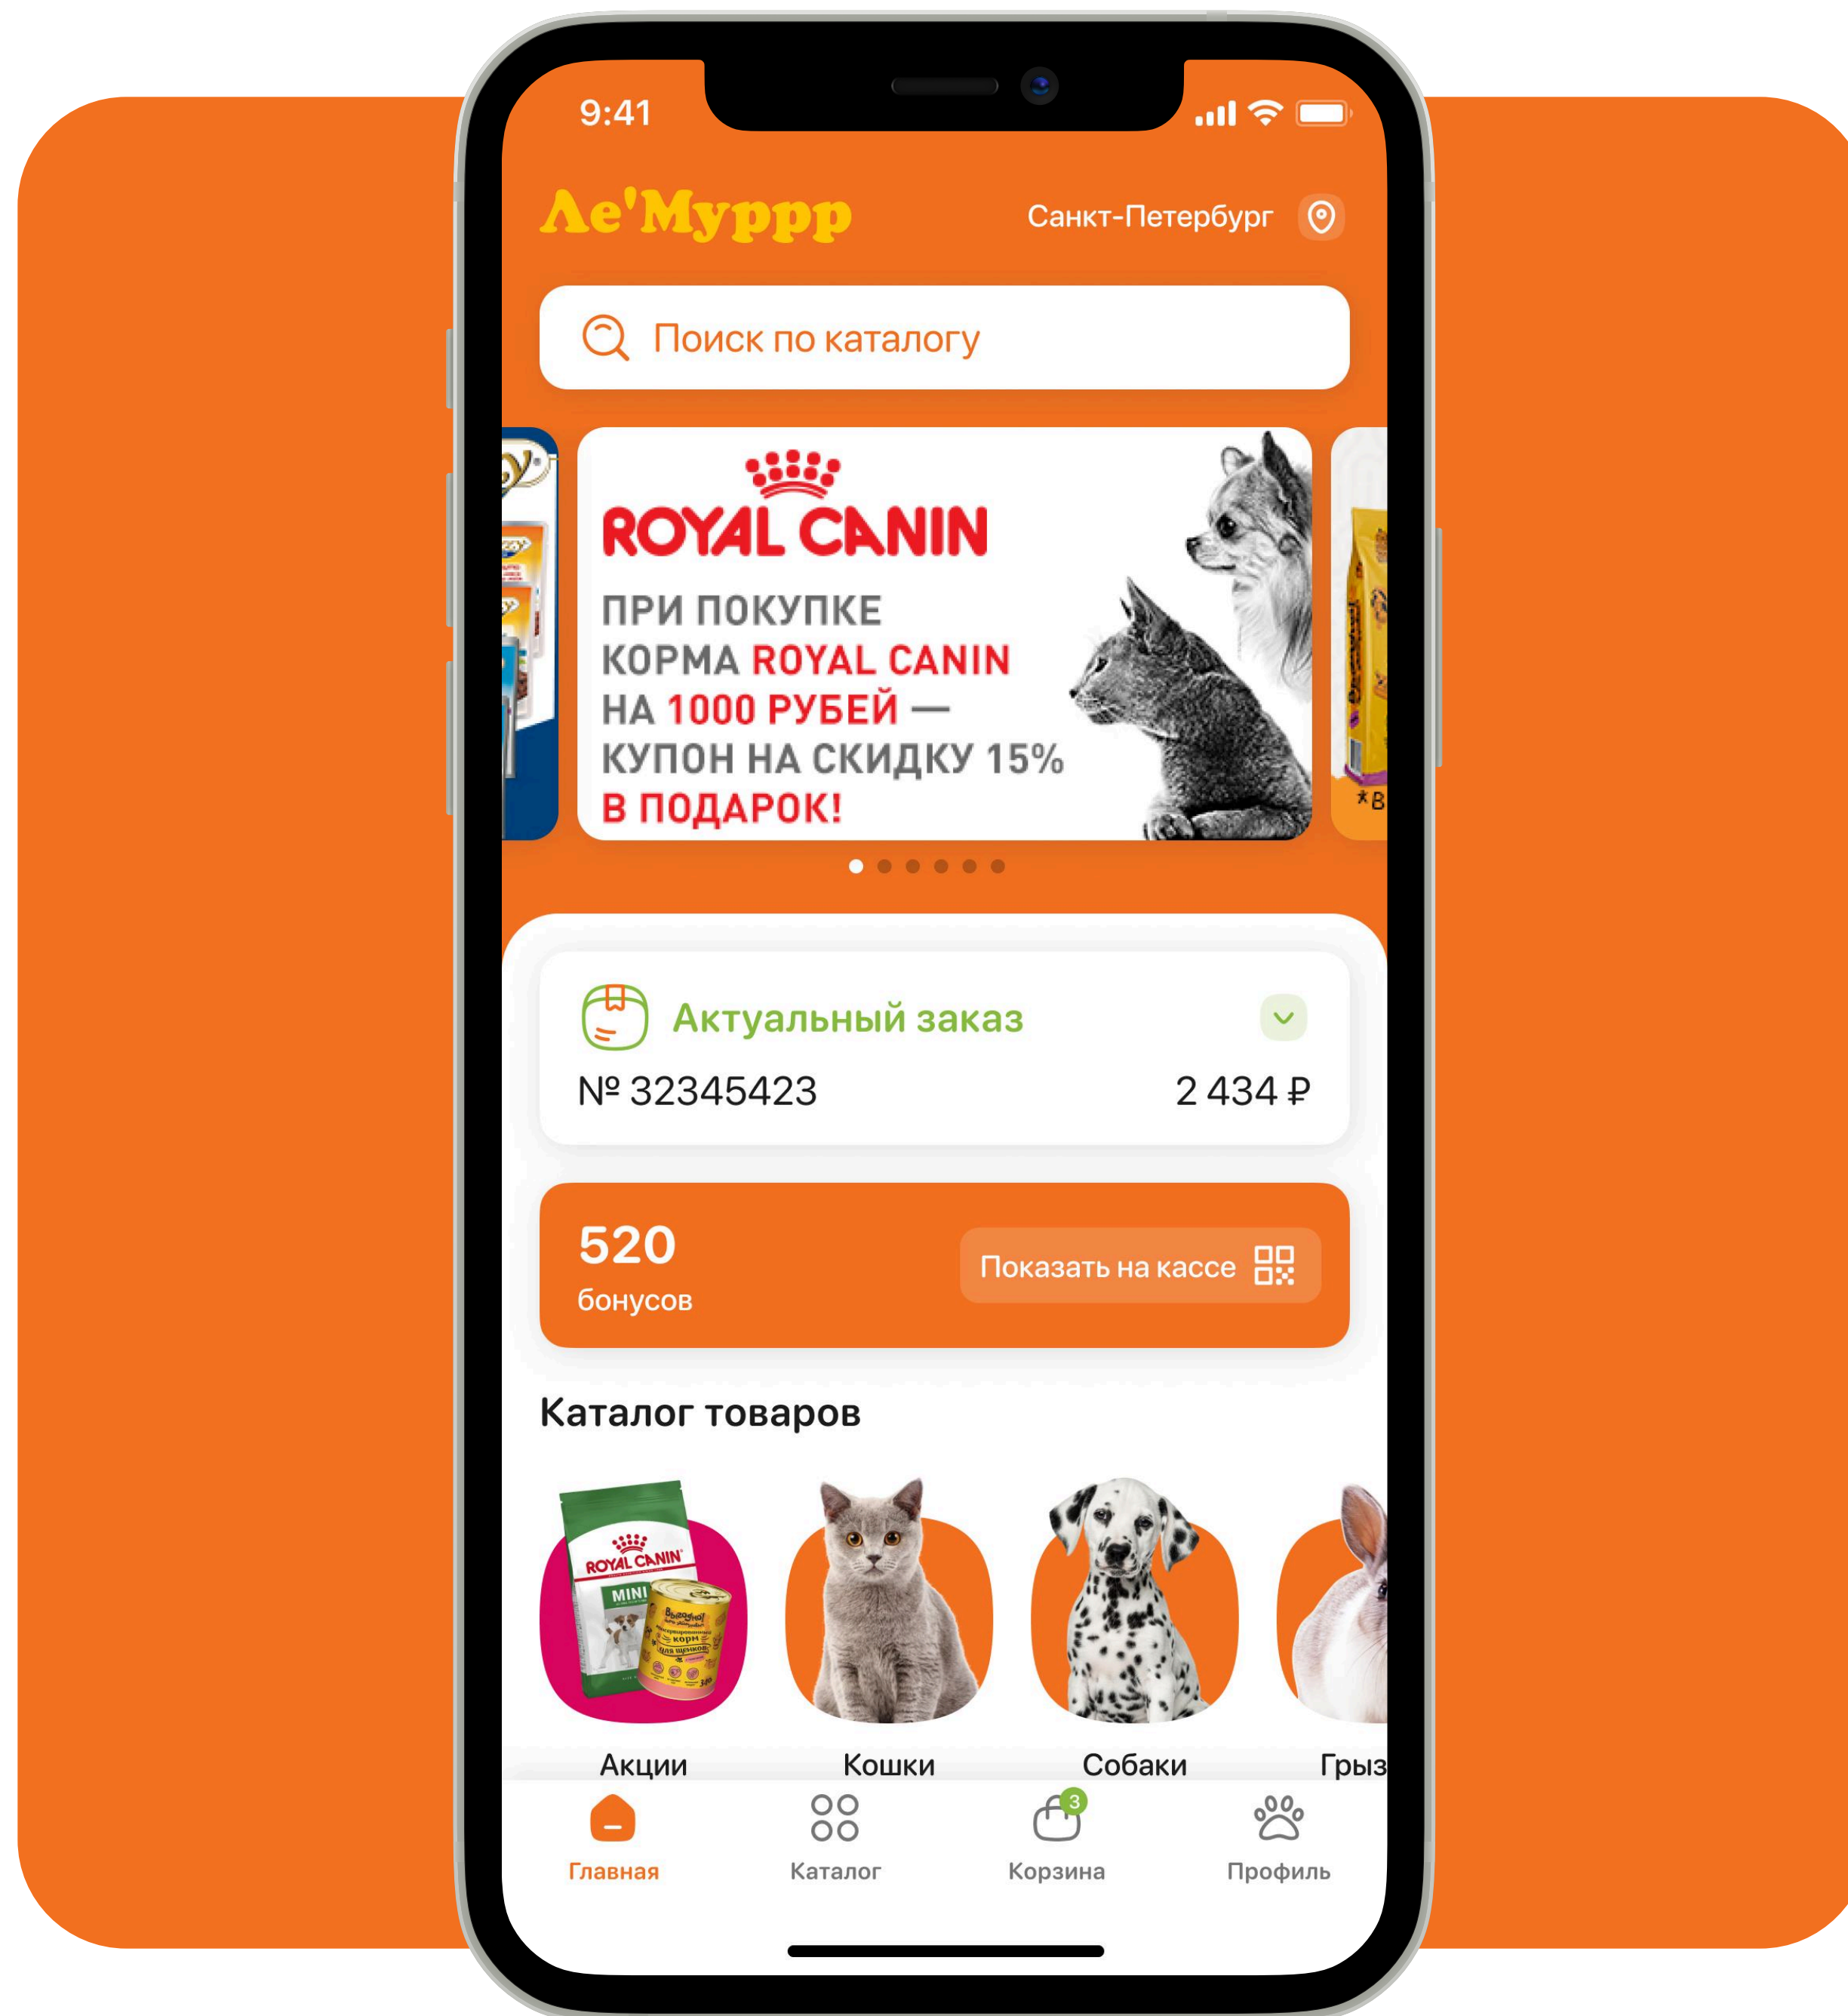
9:41

Ле'Мурррр

Санкт-Петербург

Поиск по каталогу

ROYAL CANIN

ПРИ ПОКУПКЕ КОРМА ROYAL CANIN НА 1000 РУБЕЙ — КУПОН НА СКИДКУ 15% В ПОДАРОК!

*В

Актуальный заказ

№ 32345423

2 434 ₽

520
бонусов

Показать на кассе

Каталог товаров

ROYAL CANIN
MINI

Акции

Кошки

Собаки

Грыз

Главная

Каталог

3
Корзина

Профиль